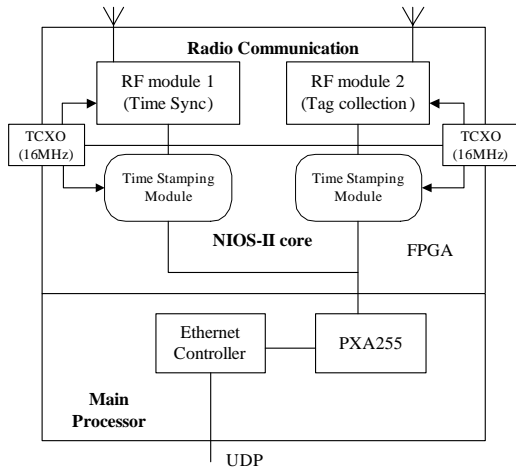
Radio Communication

RF module 1
(Time Sync)

RF module 2
(Tag collection )

TCXO
(16MHz)

TCXO
(16MHz)

Time Stamping
Module

Time Stamping
Module

NIOS-II core

FPGA

Ethernet
Controller

PXA255

Main
Processor

UDP